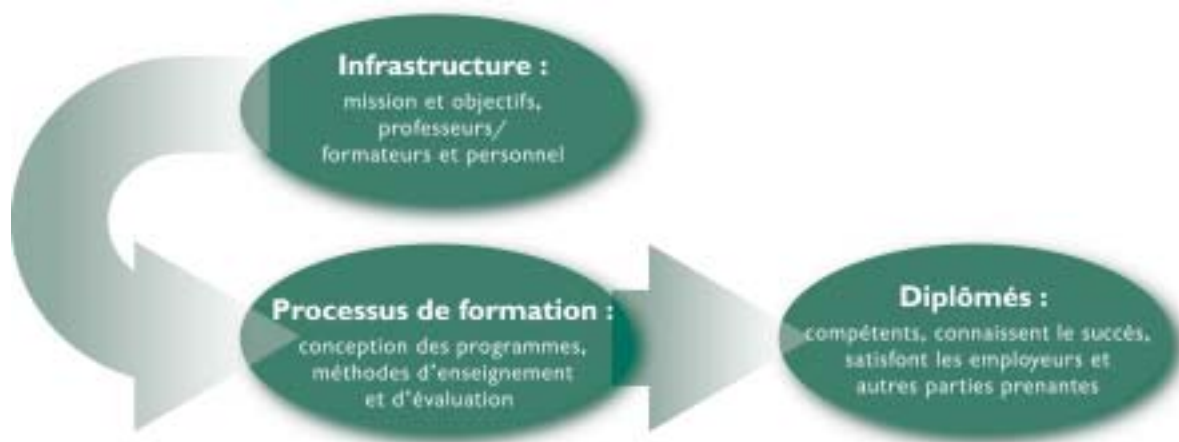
Infrastructure :
mission et objectifs, professeurs/ formateurs et personnel

Processus de formation :
conception des programmes, méthodes d'enseignement et d'évaluation

Diplômés :
compétents, connaissent le succès, satisfont les employeurs et autres parties prenantes